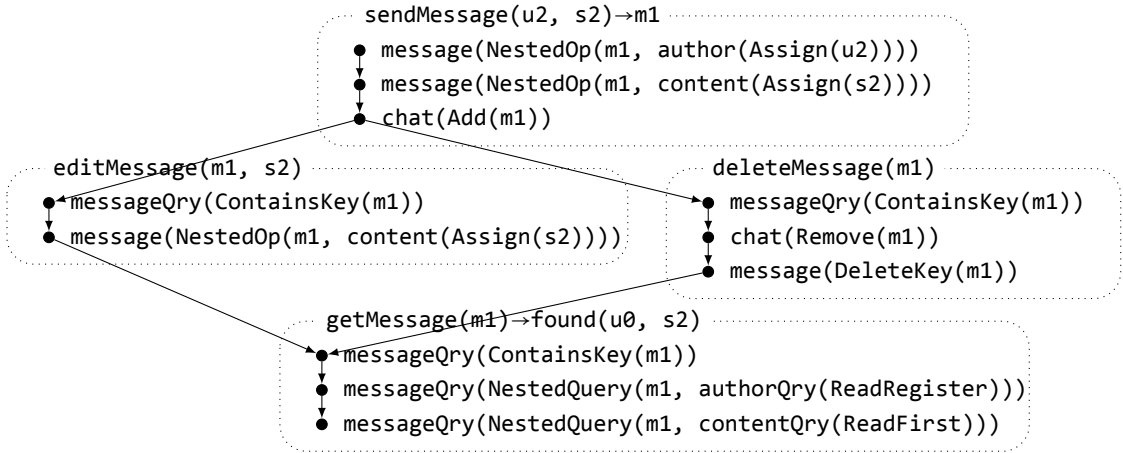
sendMessage(u2, s2)→m1
message(NestedOp(m1, author(Assign(u2))))
message(NestedOp(m1, content(Assign(s2))))
chat(Add(m1))

editMessage(m1, s2)
messageQry(ContainsKey(m1))
message(NestedOp(m1, content(Assign(s2))))

deleteMessage(m1)
messageQry(ContainsKey(m1))
chat(Remove(m1))
message(DeleteKey(m1))

getMessage(m1)→found(u0, s2)
messageQry(ContainsKey(m1))
messageQry(NestedQuery(m1, authorQry(ReadRegister)))
messageQry(NestedQuery(m1, contentQry(ReadFirst)))